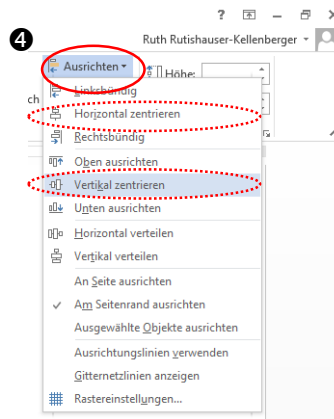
?

Ruth Rutishauser-Kellenberger

❹

Ausrichten

Höhe:

ch

Linksbündig

Horizontal zentrieren

Rechtsbündig

Oben ausrichten

Vertikal zentrieren

Unten ausrichten

Horizontal verteilen

Vertikal verteilen

An Seite ausrichten

✓ Am Seitenrand ausrichten

Ausgewählte Objekte ausrichten

Ausrichtungslinien verwenden

Gitternetzlinien anzeigen

Rastereinstellungen...